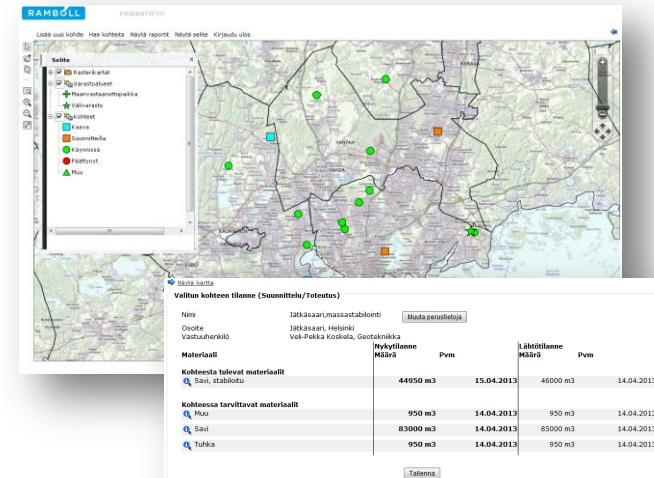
RAMBOLL

PANKATIETO

Lisää uusi kohde Hae kohteita Näytä raportit Näytä selite Kirjaudu ulos

Selite
Rasterikartat
Varastoalueet
Maanvastaanottopaikka
Välivarasto
Kohteet
Kaava
Suunnittelu
Käynnissä
Päättynyt
Muu

VANTAA

Näytä kartta

Valitun kohteen tilanne (Suunnittelu/Toteutus)

Nimi Jätkäsaari,massastabilointi
Osoite Jätkäsaari, Helsinki
Vastuuhenkilö Veli-Pekka Koskela, Geotekniikka

Muuta perustietoja

| Materiaali | Nykytilanne Määrä | Pvm | Lähtötilanne Määrä | Pvm |
|---|---|---|---|---|
| **Kohteesta tulevat materiaalit** | | | | |
| Savi, stabiloitu | 44950 m3 | 15.04.2013 | 46000 m3 | 14.04.2013 |
| **Kohteessa tarvittavat materiaalit** | | | | |
| Muu | 950 m3 | 14.04.2013 | 950 m3 | 14.04.2013 |
| Savi | 83000 m3 | 14.04.2013 | 85000 m3 | 14.04.2013 |
| Tuhka | 950 m3 | 14.04.2013 | 950 m3 | 14.04.2013 |

Tallenna